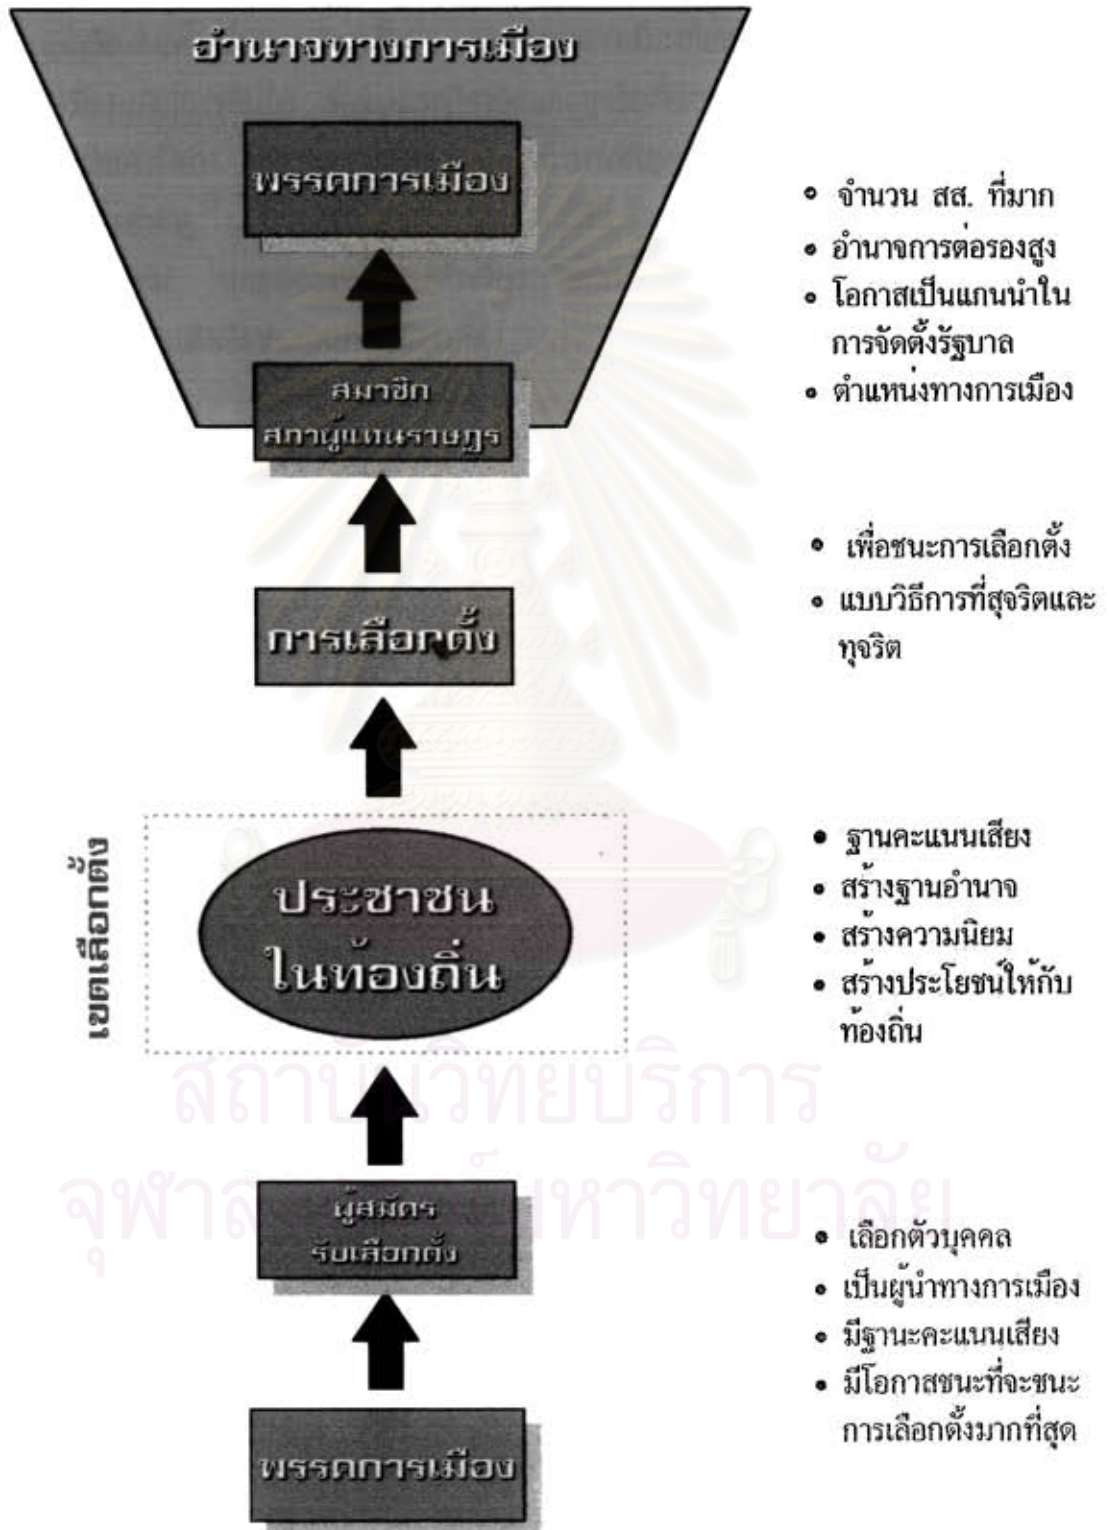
อำนาจทางการเมือง

พรรคการเมือง

สมาชิก สภาผู้แทนราษฎร

การเลือกตั้ง

เขตเลือกตั้ง

ประชาชน ในท้องถิ่น

ผู้สมัคร รับเลือกตั้ง

พรรคการเมือง

• จำนวน สส. ที่มาก
• อำนาจการต่อรองสูง
• โอกาสเป็นแกนนำในการจัดตั้งรัฐบาล
• ตำแหน่งทางการเมือง

• เพื่อชนะการเลือกตั้ง
• แบบวิธีการที่สุจริตและทุจริต

• ฐานคะแนนเสียง
• สร้างฐานอำนาจ
• สร้างความนิยม
• สร้างประโยชน์ให้กับท้องถิ่น

• เลือกตัวบุคคล
• เป็นผู้นำทางการเมือง
• มีฐานะคะแนนเสียง
• มีโอกาสชนะที่จะชนะการเลือกตั้งมากที่สุด

สถาบันวิทยบริการ
จุฬาลงกรณ์มหาวิทยาลัย